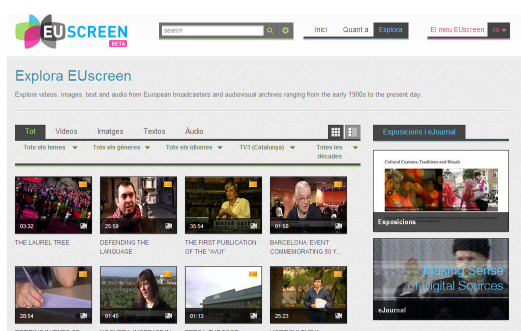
EUSCREEN BETA

search

Inici Quant a Explora

El meu EUscreen ca

Explora EUscreen

Explore videos, images, text and audio from European broadcasters and audiovisual archives ranging from the early 1900s to the present day.

Tot Vídeos Imatges Textos Àudio

Tots els temes Tots els gèneres Tots els idiomes TV3 (Catalunya) Totes les dècades

03:32 THE LAUREL TREE

25:59 DEFENDING THE LANGUAGE

35:54 THE FIRST PUBLICATION OF THE "AVUI"

01:44 BARCELONA: EVENT COMMEMORATING 50 Y...

01:45

01:13

25:23

Exposicions i eJournal

Cultural Customs, Traditions and Rituals

Exposicions

Making Sense of Digital Sources

eJournal